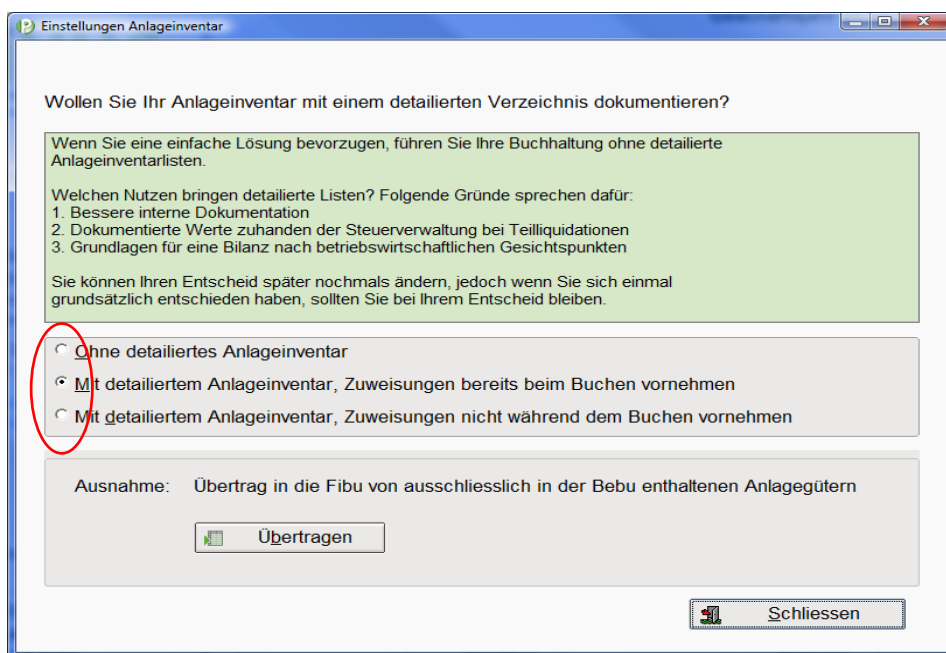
Einstellungen Anlageinventar

Wollen Sie Ihr Anlageinventar mit einem detailierten Verzeichnis dokumentieren?

Wenn Sie eine einfache Lösung bevorzugen, führen Sie Ihre Buchhaltung ohne detailierte Anlageinventarlisten.

Welchen Nutzen bringen detailierte Listen? Folgende Gründe sprechen dafür:
1. Bessere interne Dokumentation
2. Dokumentierte Werte zuhanden der Steuerverwaltung bei Teilliquidationen
3. Grundlagen für eine Bilanz nach betriebswirtschaftlichen Gesichtspunkten

Sie können Ihren Entscheid später nochmals ändern, jedoch wenn Sie sich einmal grundsätzlich entschieden haben, sollten Sie bei Ihrem Entscheid bleiben.

Ohne detailiertes Anlageinventar
Mit detailiertem Anlageinventar, Zuweisungen bereits beim Buchen vornehmen
Mit detailiertem Anlageinventar, Zuweisungen nicht während dem Buchen vornehmen

Ausnahme: Übertrag in die Fibu von ausschliesslich in der Bebu enthaltenen Anlagegütern

Übertragen

Schliessen